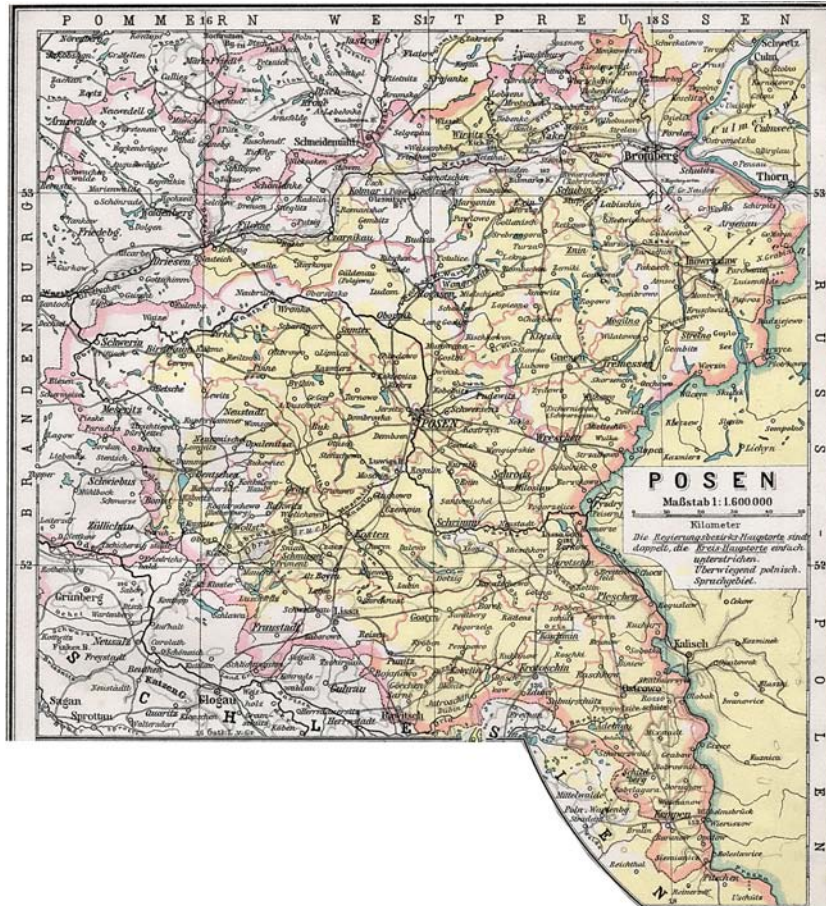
POMMERN WESTPREUSSEN

16 17 18

53 53

52 52

BRANDENBURG

RUSS. POLEN

SCHLESIEN

Schneidemühl

Bromberg

Thorn

Culm

Schwetz

Inowrazlaw

Gnesen

POSEN

Schwerin

Meseritz

Birnbaum

Samter

Obornik

Wongrowitz

Kolmar

Czarnikau

Filehne

Wirsitz

Schubin

Znin

Mogilno

Strelno

Witkowo

Schroda

Wreschen

Jarotschin

Pleschen

Krotoschin

Ostrowo

Kempen

Schildberg

Kalisch

Kosten

Schrimm

Gostyn

Rawitsch

Lissa

Fraustadt

Bomst

Wollstein

Grätz

Neutomischel

Glogau

Grünberg

Schwiebus

Züllichau

Sagan

Sprottau

Landsberg

Friedeberg

Woldenberg

Driesen

Deutsch Krone

Flatow

Jastrow

Koschmin

Adelnau

Kobylin

Punitz

Koschmin

POSEN
Maßstab 1:1.600000
Kilometer
Die Regierungsbezirks-Hauptorte sind doppelt, die Kreis-Hauptorte einfach unterstrichen. Überwiegend polnisch. Sprachgebiet.